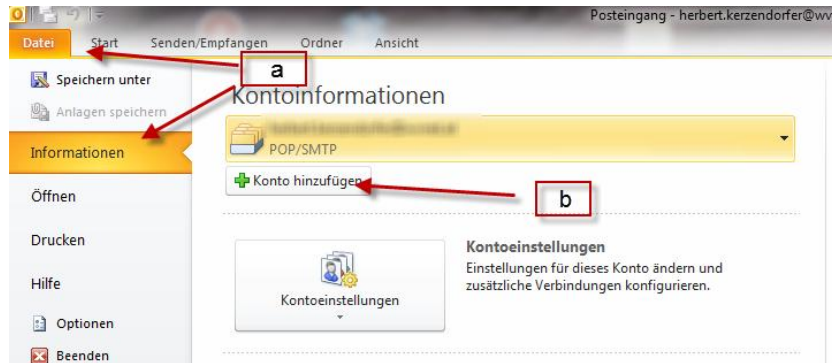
Posteingang - herbert.kerzendorfer@w

Datei Start Senden/Empfangen Ordner Ansicht

a

Speichern unter

Anlagen speichern

Informationen

Öffnen

Drucken

Hilfe

Optionen

Beenden

Kontoinformationen

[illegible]

POP/SMTP

Konto hinzufügen

b

Kontoeinstellungen

Kontoeinstellungen

Einstellungen für dieses Konto ändern und zusätzliche Verbindungen konfigurieren.